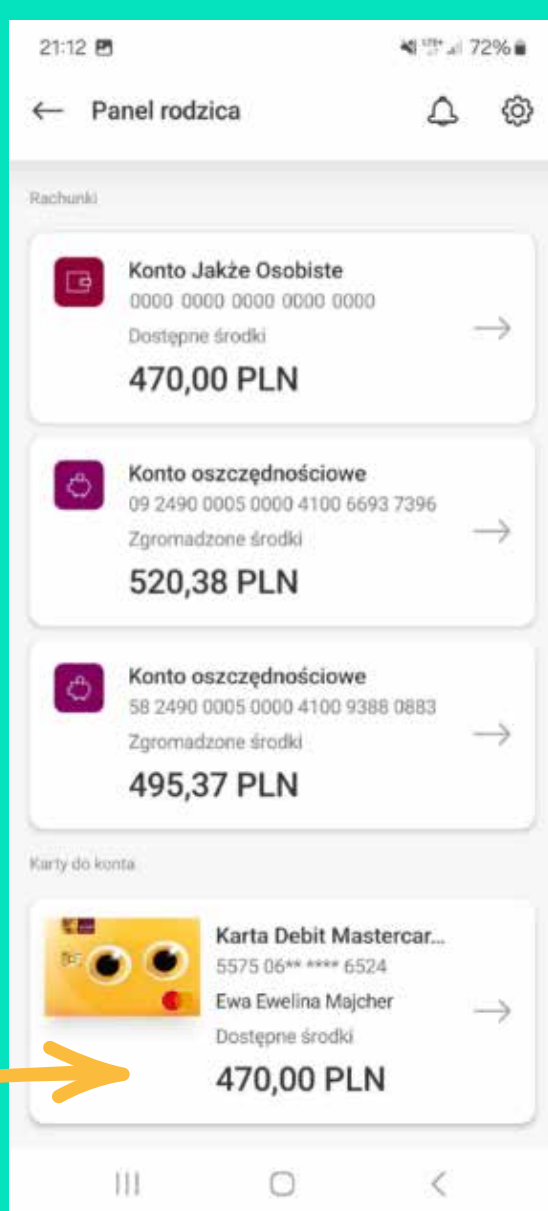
21:12

72%

Panel rodzica

Rachunki

Konto Jakże Osobiste
0000 0000 0000 0000 0000
Dostępne środki
470,00 PLN

Konto oszczędnościowe
09 2490 0005 0000 4100 6693 7396
Zgromadzone środki
520,38 PLN

Konto oszczędnościowe
58 2490 0005 0000 4100 9388 0883
Zgromadzone środki
495,37 PLN

Karty do konta

Karta Debit Mastercar...
5575 06** **** 6524
Ewa Ewelina Majcher
Dostępne środki
470,00 PLN